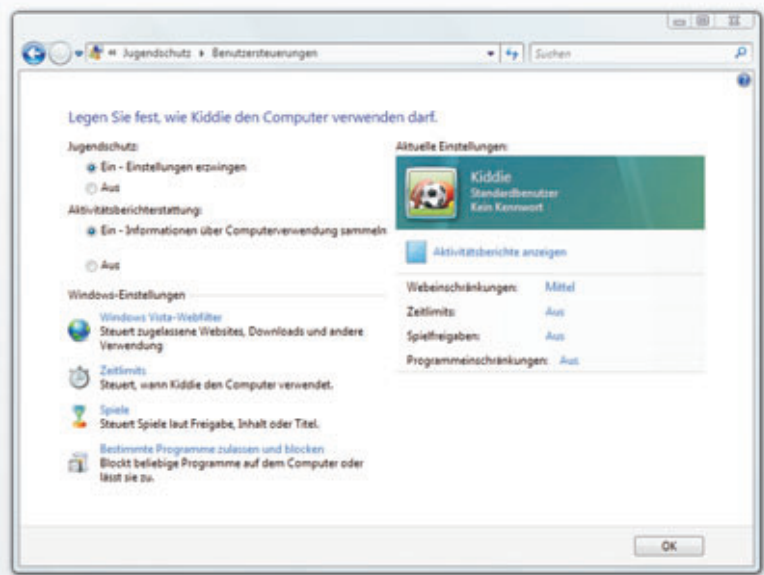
« Jugendschutz ▸ Benutzersteuerungen

Suchen

Legen Sie fest, wie Kiddie den Computer verwenden darf.

Jugendschutz:

Ein - Einstellungen erzwingen

Aus

Aktivitätsberichterstattung:

Ein - Informationen über Computerverwendung sammeln

Aus

Windows-Einstellungen

Windows Vista-Webfilter
Steuert zugelassene Websites, Downloads und andere Verwendung

Zeitlimits
Steuert, wann Kiddie den Computer verwendet.

Spiele
Steuert Spiele laut Freigabe, Inhalt oder Titel.

Bestimmte Programme zulassen und blocken
Blockt beliebige Programme auf dem Computer oder lässt sie zu.

Aktuelle Einstellungen:

Kiddie
Standardbenutzer
Kein Kennwort

Aktivitätsberichte anzeigen

| | |
|---|---|
| Webeinschränkungen: | Mittel |
| Zeitlimits: | Aus |
| Spielfreigaben: | Aus |
| Programmeinschränkungen: | Aus |

OK